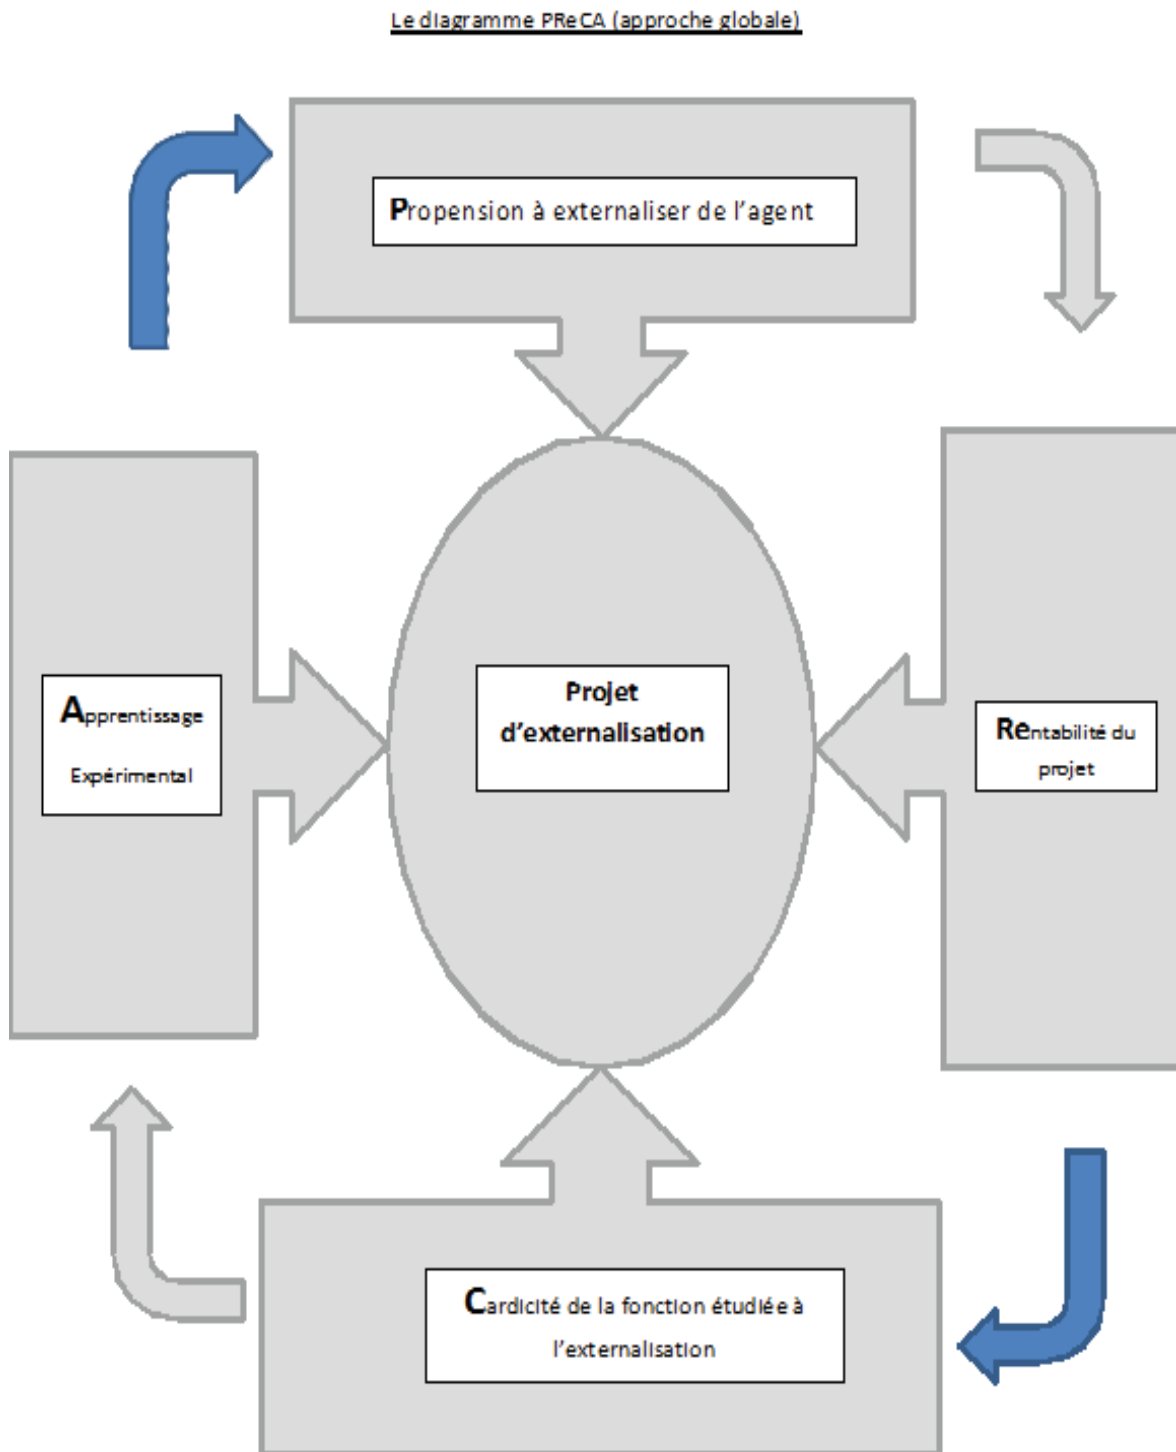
Le diagramme PReCA (approche globale)

Propension à externaliser de l'agent

Apprentissage Expérimental

Projet d'externalisation

Rentabilité du projet

Cardicité de la fonction étudiée à l'externalisation